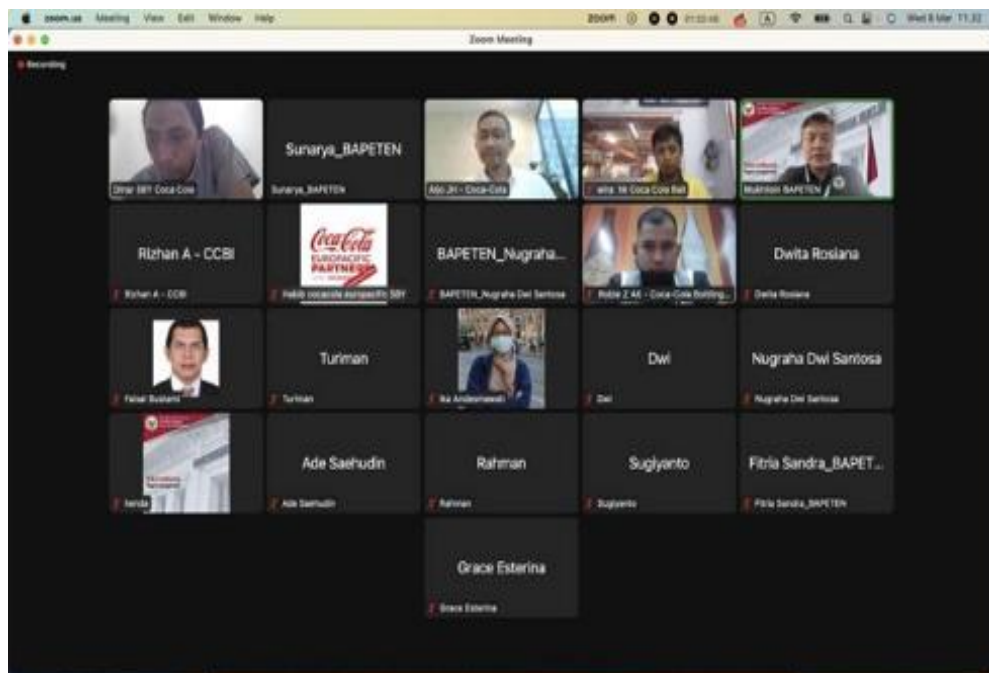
zoom.us Meeting View Edit Window Help
Wed 9 Mar 11:32
Zoom Meeting
Recording

Dinar SBY Coca Cola
Sunarya_BAPETEN
Sunarya_BAPETEN
Ado JH - Coca-Cola
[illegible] Coca Cola Bali
Mukhlisin BAPETEN

Rizhan A - CCBI
Rizhan A - CCBI
Coca-Cola EUROPACIFIC PARTNERS
Habib cocacola europacific SBY
BAPETEN_Nugraha...
BAPETEN_Nugraha Dwi Santosa
Robie Z Ali - Coca-Cola Bottling...
Dwita Rosiana
Dwita Rosiana

Faisal Bustami
Turiman
Turiman
Ika Andesmawati
Dwi
Dwi
Nugraha Dwi Santosa
Nugraha Dwi Santosa

hendra
Ade Saehudin
Ade Saehudin
Rahman
Rahman
Sugiyanto
Sugiyanto
Fitria Sandra_BAPET...
Fitria Sandra_BAPETEN

Grace Esterina
Grace Esterina